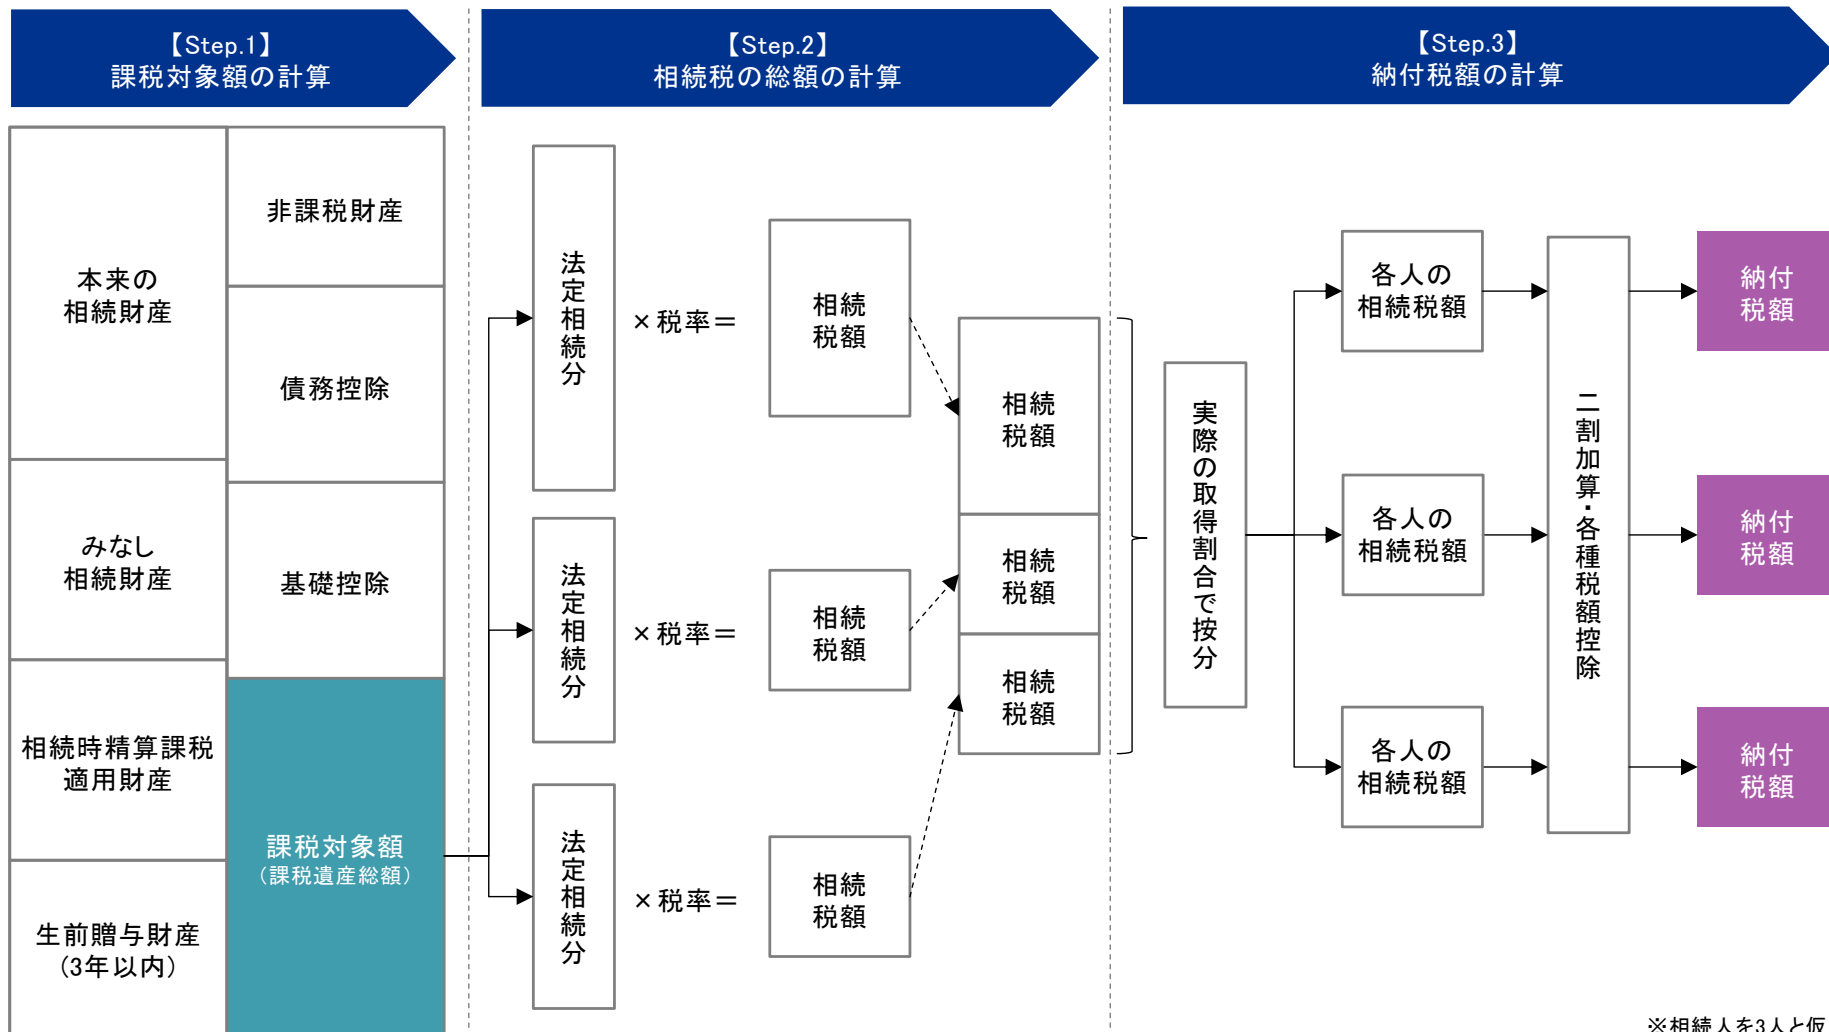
【Step.1】
課税対象額の計算

【Step.2】
相続税の総額の計算

【Step.3】
納付税額の計算

本来の
相続財産

非課税財産

債務控除

みなし
相続財産

基礎控除

相続時精算課税
適用財産

課税対象額
（課税遺産総額）

生前贈与財産
（3年以内）

法定相続分

×税率＝

相続税額

法定相続分

×税率＝

相続税額

法定相続分

×税率＝

相続税額

相続税額

相続税額

相続税額

実際の取得割合で按分

各人の相続税額

各人の相続税額

各人の相続税額

二割加算・各種税額控除

納付税額

納付税額

納付税額

※相続人を3人と仮